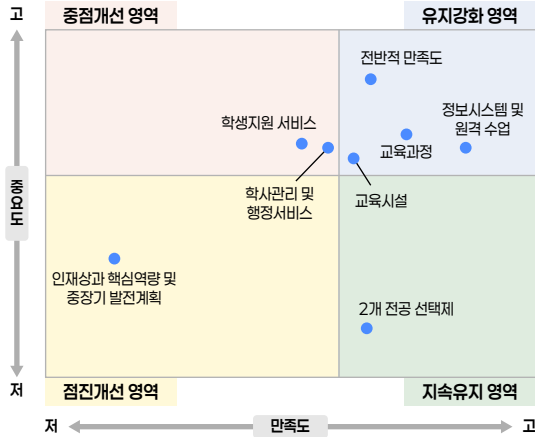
고

중점개선 영역

유지강화 영역

전반적 만족도

정보시스템 및 원격 수업

학생지원 서비스

교육과정

학사관리 및 행정서비스

교육시설

중요도

인재상과 핵심역량 및 중장기 발전계획

2개 전공 선택제

저

점진개선 영역

지속유지 영역

저

만족도

고